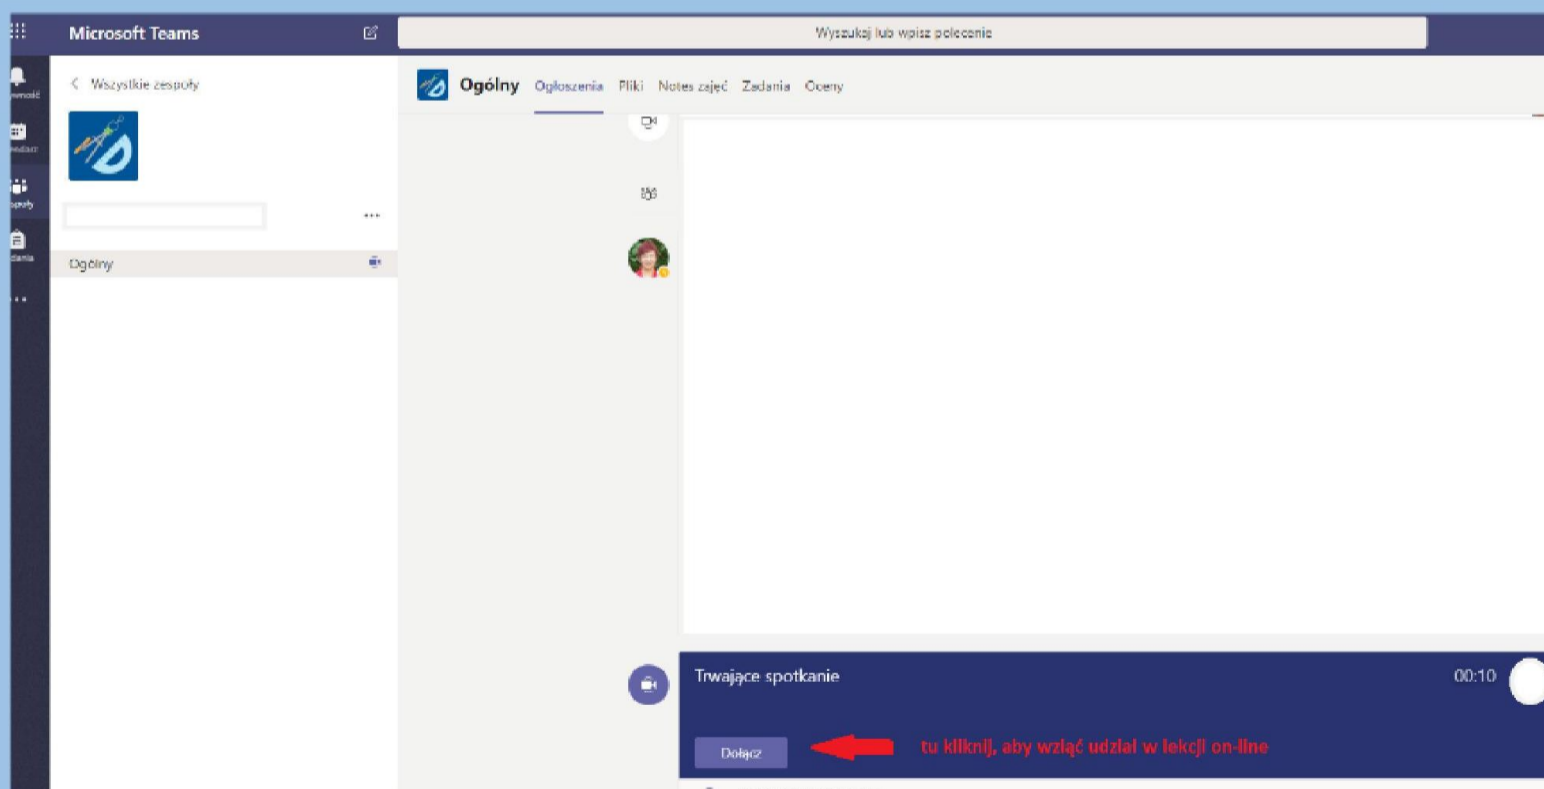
Microsoft Teams

Wyszukaj lub wpisz polecenie

Aktywność
Kalendarz
Zespoły
Zadania
...

< Wszystkie zespoły

...

Ogólny

Ogólny Ogłoszenia Pliki Notes zajęć Zadania Oceny

Trwające spotkanie

00:10

Dołącz

tu kliknij, aby wziąć udział w lekcji on-line